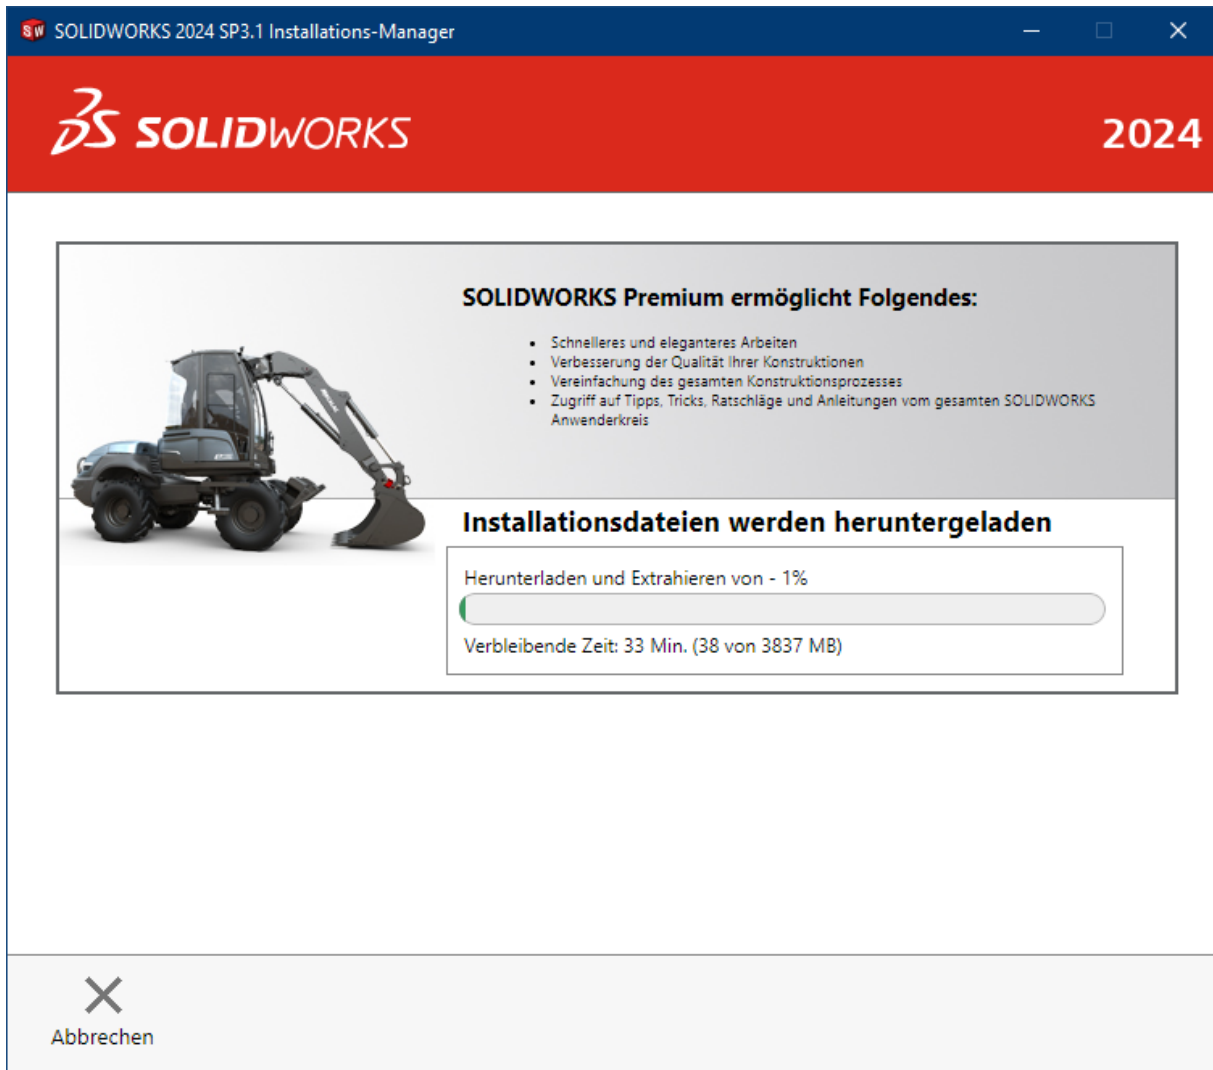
SOLIDWORKS 2024 SP3.1 Installations-Manager

SOLIDWORKS

2024

SOLIDWORKS Premium ermöglicht Folgendes:

- Schnelleres und eleganteres Arbeiten
- Verbesserung der Qualität Ihrer Konstruktionen
- Vereinfachung des gesamten Konstruktionsprozesses
- Zugriff auf Tipps, Tricks, Ratschläge und Anleitungen vom gesamten SOLIDWORKS Anwenderkreis

Installationsdateien werden heruntergeladen

Herunterladen und Extrahieren von - 1%

Verbleibende Zeit: 33 Min. (38 von 3837 MB)

Abbrechen